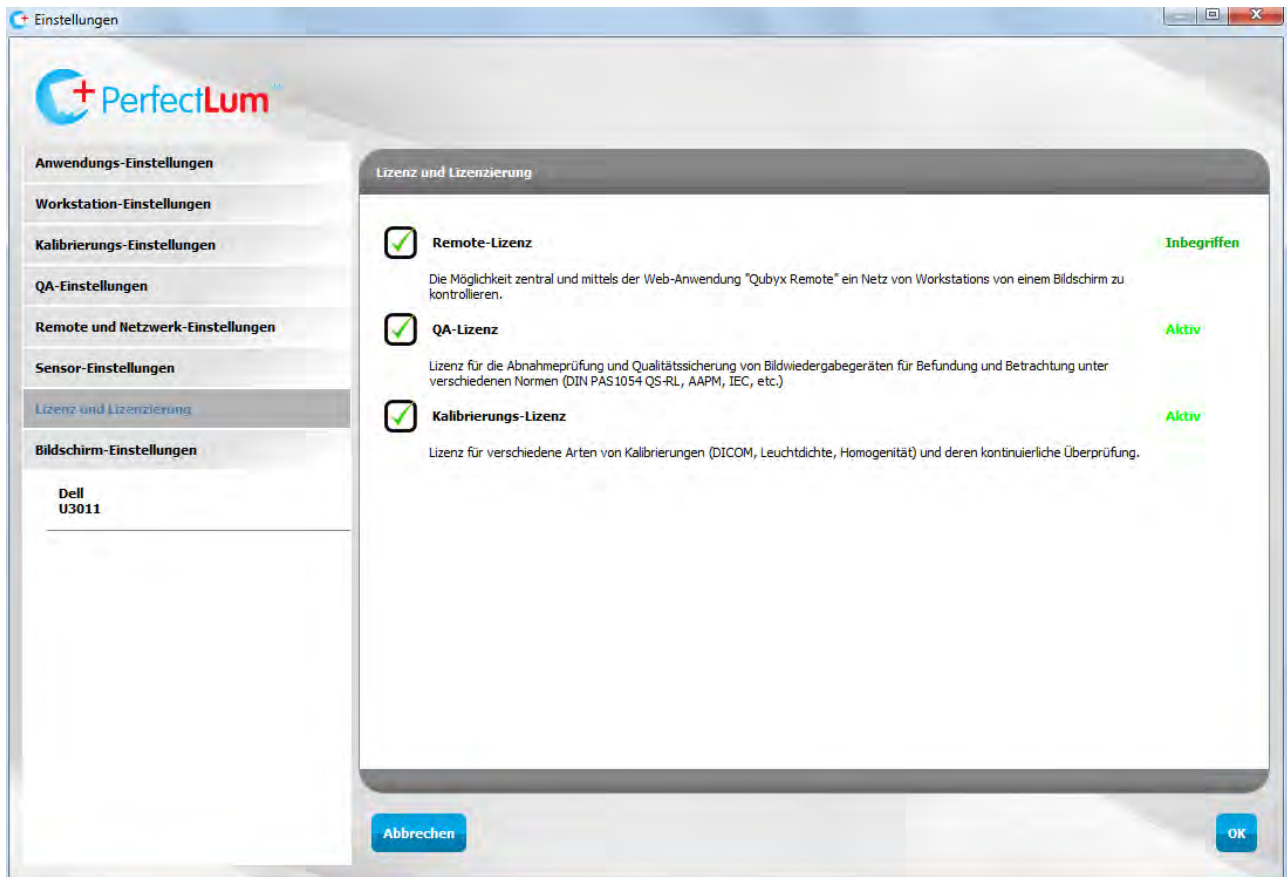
Einstellungen

PerfectLum

Anwendungs-Einstellungen

Workstation-Einstellungen

Kalibrierungs-Einstellungen

QA-Einstellungen

Remote und Netzwerk-Einstellungen

Sensor-Einstellungen

Lizenz und Lizenzierung

Bildschirm-Einstellungen

Dell U3011

Lizenz und Lizenzierung

Remote-Lizenz

Inbegriffen

Die Möglichkeit zentral und mittels der Web-Anwendung "Qubyx Remote" ein Netz von Workstations von einem Bildschirm zu kontrollieren.

QA-Lizenz

Aktiv

Lizenz für die Abnahmeprüfung und Qualitätssicherung von Bildwiedergabegeräten für Befundung und Betrachtung unter verschiedenen Normen (DIN PAS1054 QS-RL, AAPM, IEC, etc.)

Kalibrierungs-Lizenz

Aktiv

Lizenz für verschiedene Arten von Kalibrierungen (DICOM, Leuchtdichte, Homogenität) und deren kontinuierliche Überprüfung.

Abbrechen

OK